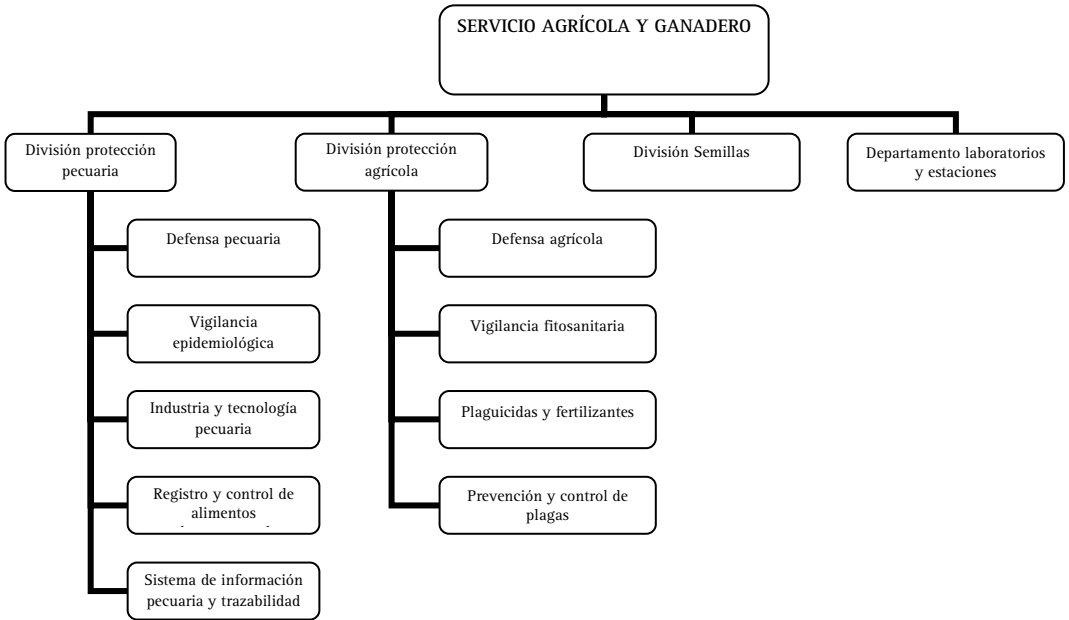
SERVICIO AGRÍCOLA Y GANADERO

División protección pecuaria

Defensa pecuaria

Vigilancia epidemiológica

Industria y tecnología pecuaria

Registro y control de alimentos

Sistema de información pecuaria y trazabilidad

División protección agrícola

Defensa agrícola

Vigilancia fitosanitaria

Plaguicidas y fertilizantes

Prevención y control de plagas

División Semillas

Departamento laboratorios y estaciones